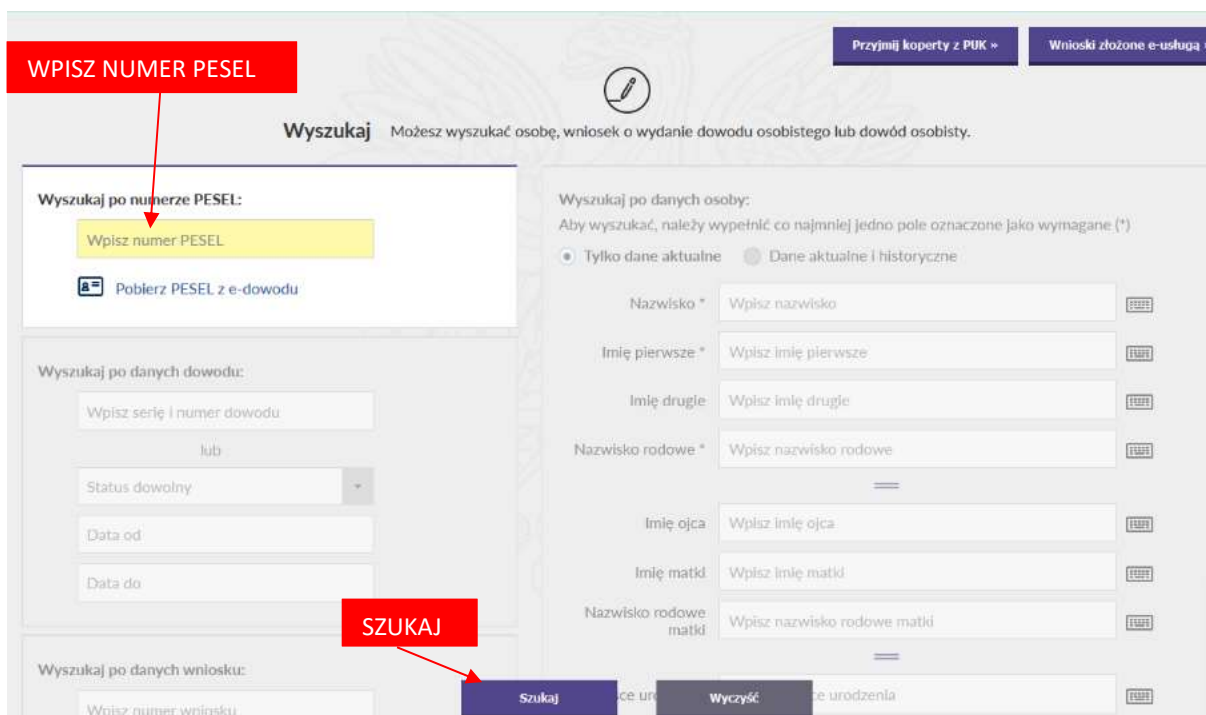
WPISZ NUMER PESEL

Przyjmij koperty z PUK »

Wnioski złożone e-usługą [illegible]

Wyszukaj Możesz wyszukać osobę, wniosek o wydanie dowodu osobistego lub dowód osobisty.

Wyszukaj po numerze PESEL:

Wpisz numer PESEL

Pobierz PESEL z e-dowodu

Wyszukaj po danych dowodu:

Wpisz serię i numer dowodu

lub

Status dowolny

Data od

Data do

Wyszukaj po danych wniosku:

Wpisz numer wniosku

Wyszukaj po danych osoby:

Aby wyszukać, należy wypełnić co najmniej jedno pole oznaczone jako wymagane (*)

Tylko dane aktualne

Dane aktualne i historyczne

| | |
|---|---|
| Nazwisko * | Wpisz nazwisko |
| Imię pierwsze * | Wpisz imię pierwsze |
| Imię drugie | Wpisz imię drugie |
| Nazwisko rodowe * | Wpisz nazwisko rodowe |
| Imię ojca | Wpisz imię ojca |
| Imię matki | Wpisz imię matki |
| Nazwisko rodowe matki | Wpisz nazwisko rodowe matki |
| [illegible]ce ur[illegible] | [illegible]ce urodzenia |

SZUKAJ

Szukaj

Wyczyść